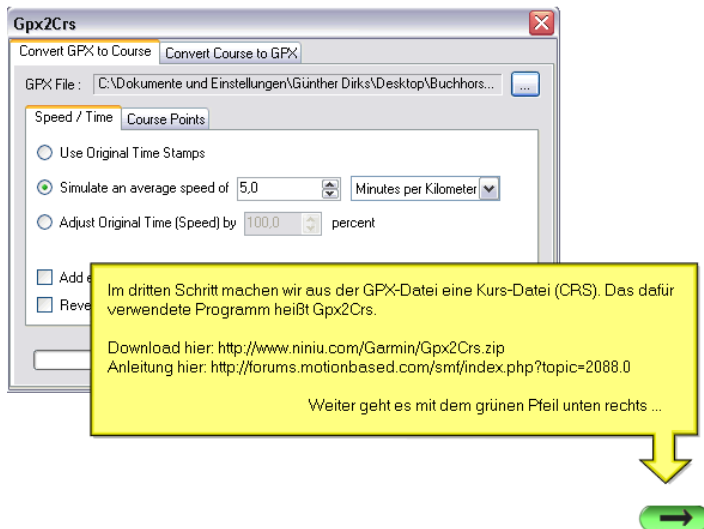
Gpx2Crs

Convert GPX to Course | Convert Course to GPX

GPX File : C:\Dokumente und Einstellungen\Günther Dirks\Desktop\Buchhors... ...

Speed / Time | Course Points

Use Original Time Stamps

Simulate an average speed of 5,0 Minutes per Kilometer

Adjust Original Time (Speed) by 100,0 percent

Add e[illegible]

Reve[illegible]

Im dritten Schritt machen wir aus der GPX-Datei eine Kurs-Datei (CRS). Das dafür verwendete Programm heißt Gpx2Crs.

Download hier: http://www.niniu.com/Garmin/Gpx2Crs.zip
Anleitung hier: http://forums.motionbased.com/smf/index.php?topic=2088.0

Weiter geht es mit dem grünen Pfeil unten rechts ...